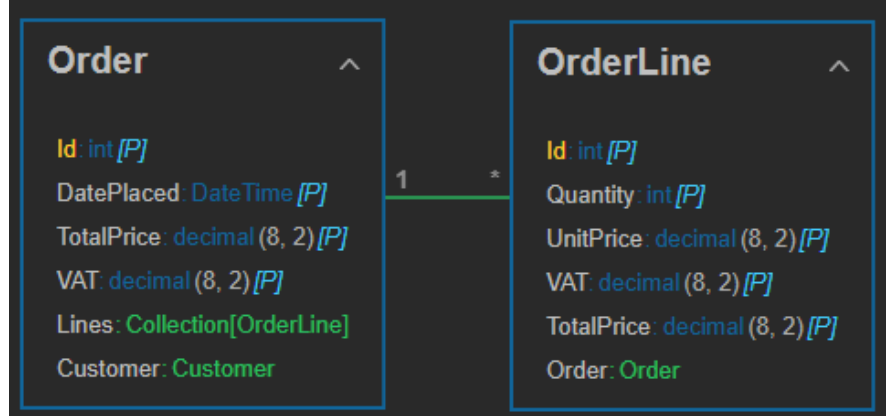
Order ^

Id: int [P]
DatePlaced: DateTime [P]
TotalPrice: decimal (8, 2) [P]
VAT: decimal (8, 2) [P]
Lines: Collection[OrderLine]
Customer: Customer

1 *

OrderLine ^

Id: int [P]
Quantity: int [P]
UnitPrice: decimal (8, 2) [P]
VAT: decimal (8, 2) [P]
TotalPrice: decimal (8, 2) [P]
Order: Order